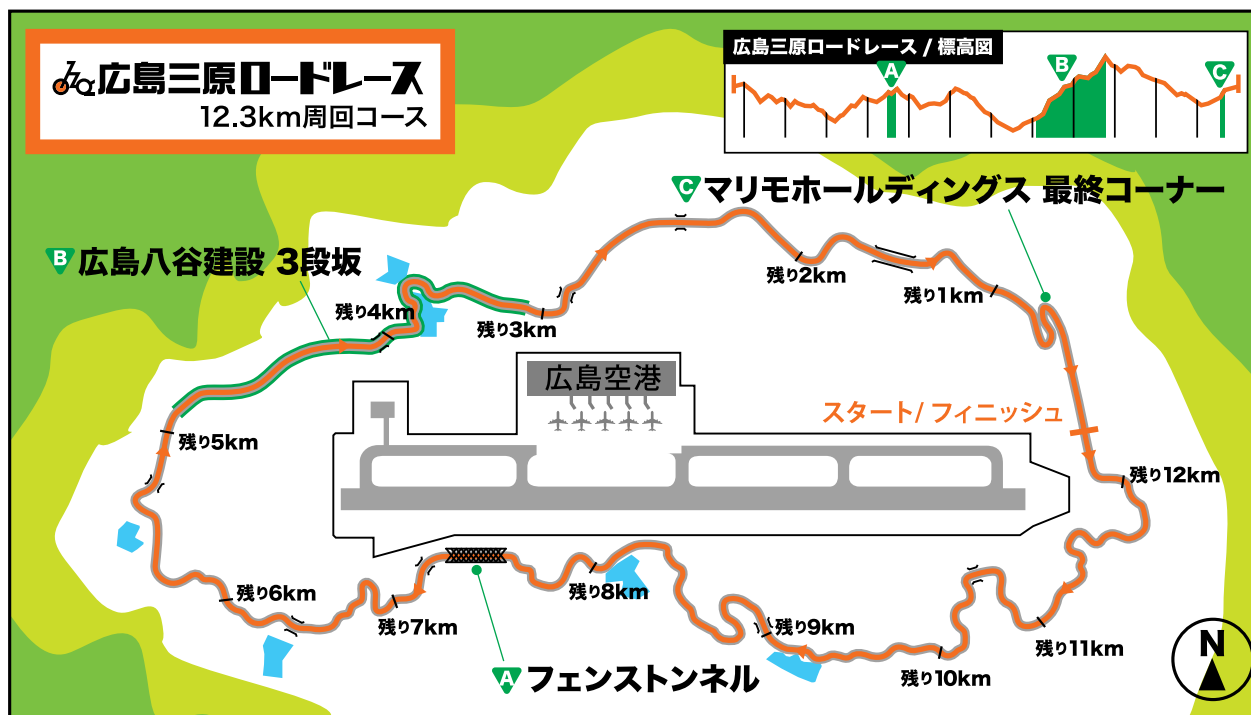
広島三原ロードレース
12.3km周回コース

広島三原ロードレース / 標高図
A
B
C

C マリモホールディングス 最終コーナー

B 広島八谷建設 3段坂

残り4km
残り3km
残り2km
残り1km
広島空港
スタート/ フィニッシュ
残り5km
残り12km
残り6km
残り7km
残り8km
残り9km
残り10km
残り11km

A フェンストンネル

N